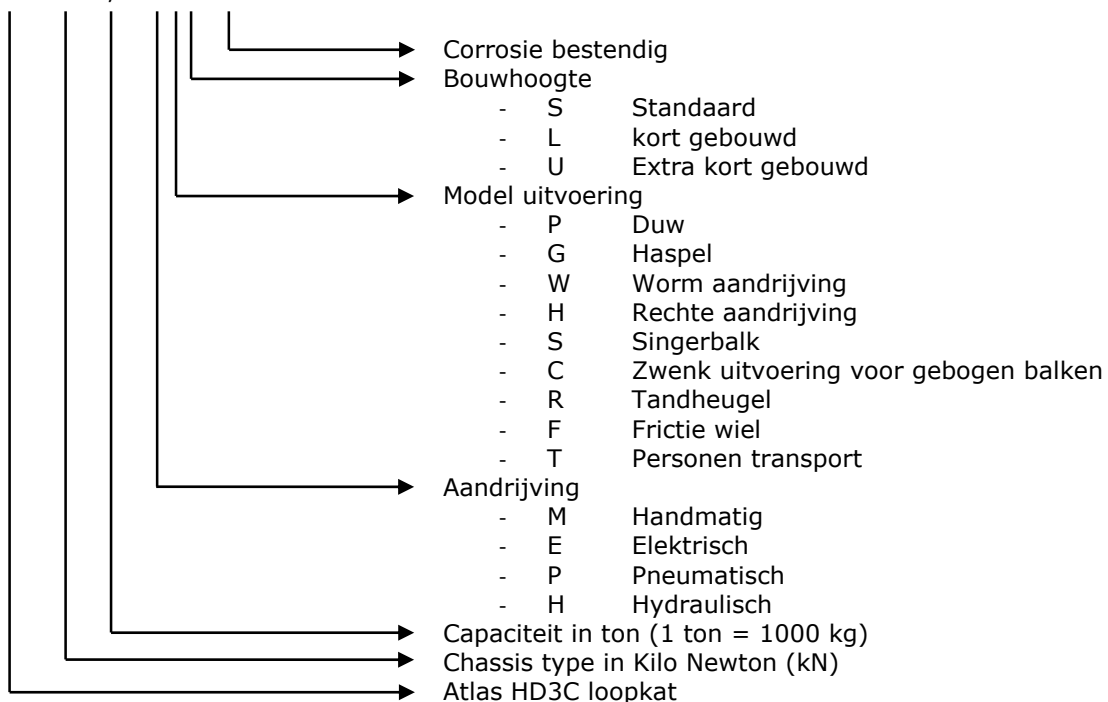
Corrosie bestendig

Bouwhoogte
- S Standaard
- L kort gebouwd
- U Extra kort gebouwd

Model uitvoering
- P Duw
- G Haspel
- W Worm aandrijving
- H Rechte aandrijving
- S Singerbalk
- C Zwenk uitvoering voor gebogen balken
- R Tandheugel
- F Frictie wiel
- T Personen transport

Aandrijving
- M Handmatig
- E Elektrisch
- P Pneumatisch
- H Hydraulisch

Capaciteit in ton (1 ton = 1000 kg)

Chassis type in Kilo Newton (kN)

Atlas HD3C loopkat